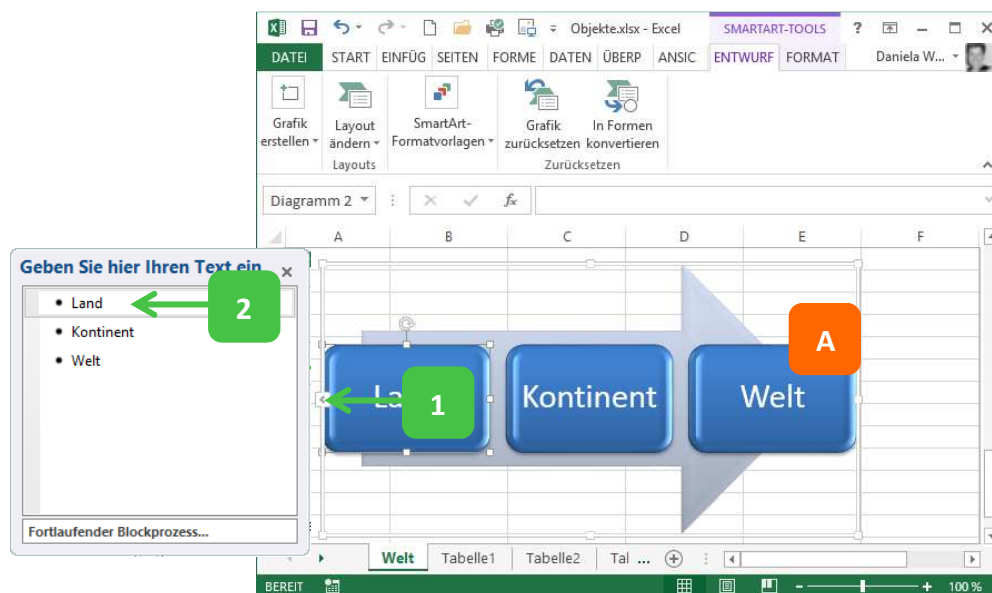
Objekte.xlsx - Excel
SMARTART-TOOLS
?
DATEI START EINFÜG SEITEN FORME DATEN ÜBERP ANSIC ENTWURF FORMAT
Daniela W...

Grafik erstellen
Layout ändern
Layouts
SmartArt-Formatvorlagen
Grafik zurücksetzen
In Formen konvertieren
Zurücksetzen

Diagramm 2
$f_x$

A B C D E F

Geben Sie hier Ihren Text ein
• Land
• Kontinent
• Welt
Fortlaufender Blockprozess...

2
1
A

La
Kontinent
Welt

Welt Tabelle1 Tabelle2 Tal ...

BEREIT
100 %